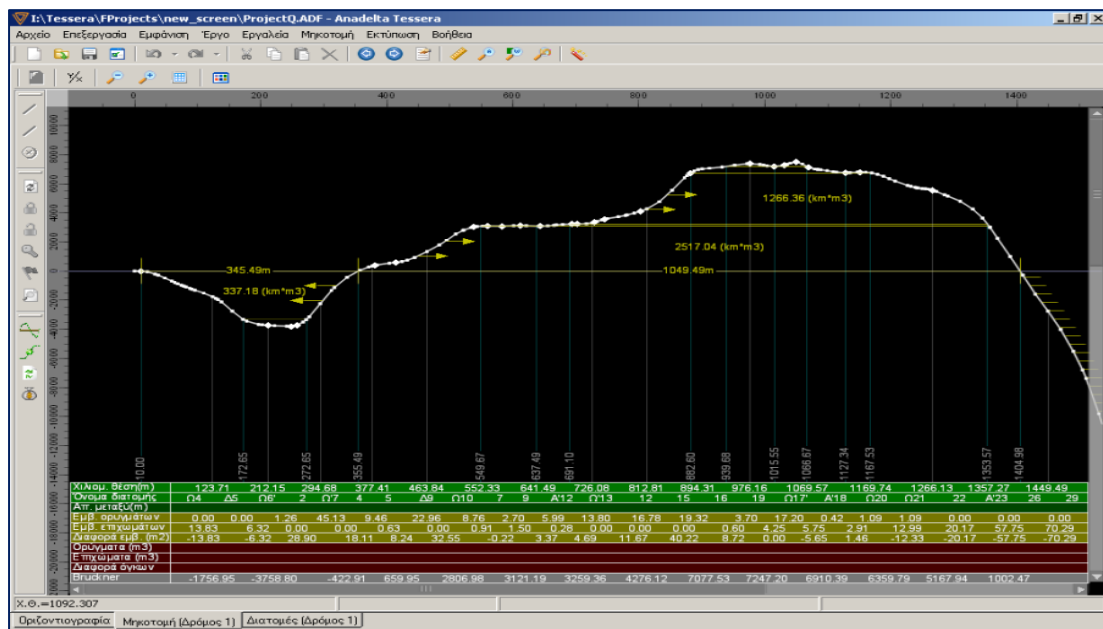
I:\Tessera\FProjects\new_screen\ProjectQ.ADF - Anadelta Tessera

Αρχείο Επεξεργασία Εμφάνιση Έργο Εργαλεία Μηκοτομή Εκτύπωση Βοήθεια

0 200 400 600 800 1000 1200 1400

10000 8000 6000 4000 2000 0 -2000 -4000 -6000 -8000 -10000 -12000 -14000 -16000 -18000 -20000 -22000

345.49m

337.18 (km*m3)

1266.36 (km*m3)

2517.04 (km*m3)

1049.49m

10.00 172.65 272.65 355.49 549.67 637.49 691.10 882.60 939.68 1015.55 1066.67 1127.34 1167.53 1353.57 1404.98

| Χιλιομ. θέση(m) | 123.71 | 212.15 | 294.68 | 377.41 | 463.84 | 552.33 | 641.49 | 726.08 | 812.81 | 894.31 | 976.16 | 1069.57 | 1169.74 | 1266.13 | 1357.27 | 1449.49 |
|---|---|---|---|---|---|---|---|---|---|---|---|---|---|---|---|---|
| Όνομα διατομής | Ω4 Δ5 | Ω6' 2 | Ω'7 4 | 5 | Δ9 Ω10 | 7 9 | Α'12 Ω'13 | 12 | 15 | 16 | 19 Ω17' | Α'18 Ω20 | Ω21 | 22 | Α'23 | 26 29 |
| Απ. μεταξύ(m) | | | | | | | | | | | | | | | | |
| Εμβ. ορυγμάτων | 0.00 0.00 | 1.26 | 45.13 9.46 | 22.96 | 8.76 2.70 | 5.99 13.80 | 16.78 | 19.32 | 3.70 | 17.20 0.42 | 1.09 1.09 | 0.00 | 0.00 | 0.00 | | |
| Εμβ. επιχωμάτων | 13.83 6.32 | 0.00 | 0.00 0.63 | 0.00 | 0.91 1.50 | 0.28 0.00 | 0.00 | 0.00 | 0.60 | 4.25 5.75 | 2.91 | 12.99 | 20.17 | 57.75 | 70.29 | |
| Διαφορά εμβ. (m2) | -13.83 -6.32 | 28.90 | 18.11 8.24 | 32.55 | -0.22 3.37 | 4.69 | 11.67 | 40.22 | 8.72 | 0.00 -5.65 | 1.46 | -12.33 | -20.17 | -57.75 | -70.29 | |
| Ορύγματα (m3) | | | | | | | | | | | | | | | | |
| Επιχώματα (m3) | | | | | | | | | | | | | | | | |
| Διαφορά όγκων | | | | | | | | | | | | | | | | |
| Bruckner | -1756.95 | -3758.80 | -422.91 | 659.95 | 2806.98 | 3121.19 | 3259.36 | 4276.12 | 7077.53 | 7247.20 | 6910.39 | 6359.79 | 5167.94 | 1002.47 | | |

Χ.Θ.=1092.307

Οριζοντιογραφία Μηκοτομή (Δρόμος 1) Διατομές (Δρόμος 1)